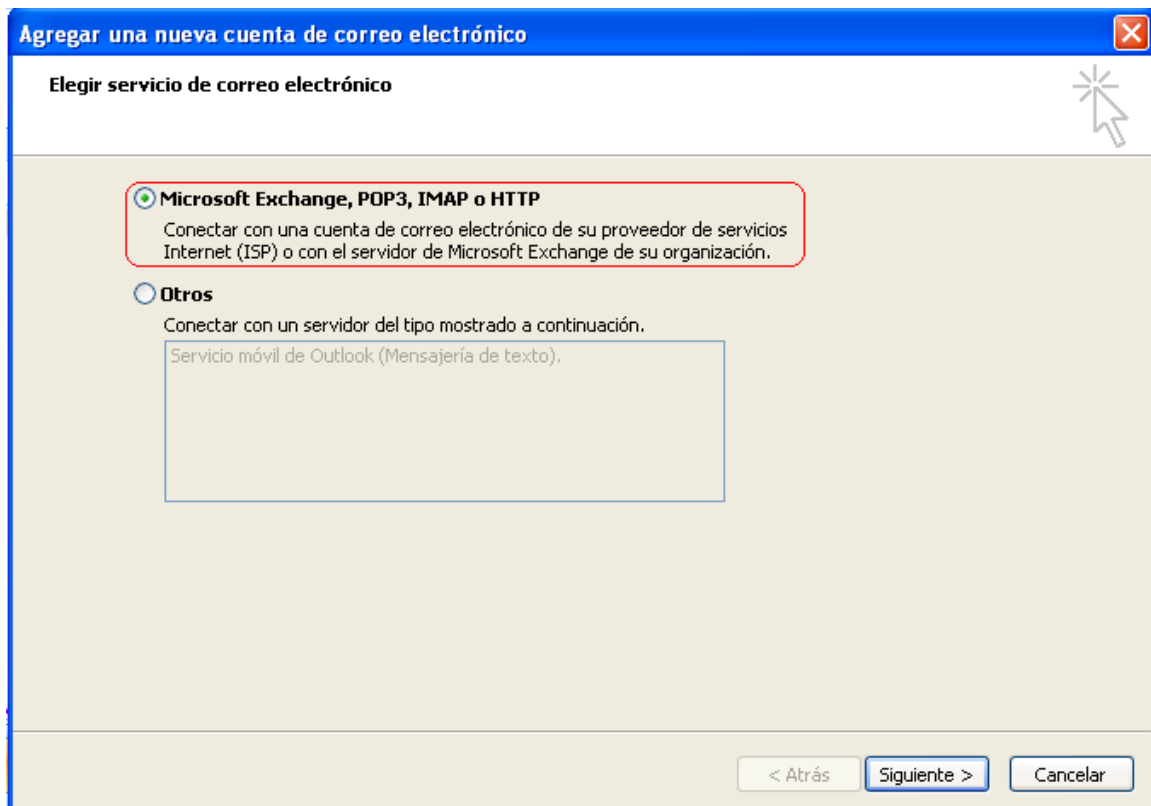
Agregar una nueva cuenta de correo electrónico

Elegir servicio de correo electrónico

Microsoft Exchange, POP3, IMAP o HTTP

Conectar con una cuenta de correo electrónico de su proveedor de servicios Internet (ISP) o con el servidor de Microsoft Exchange de su organización.

Otros

Conectar con un servidor del tipo mostrado a continuación.

Servicio móvil de Outlook (Mensajería de texto).

< Atrás

Siguiente >

Cancelar